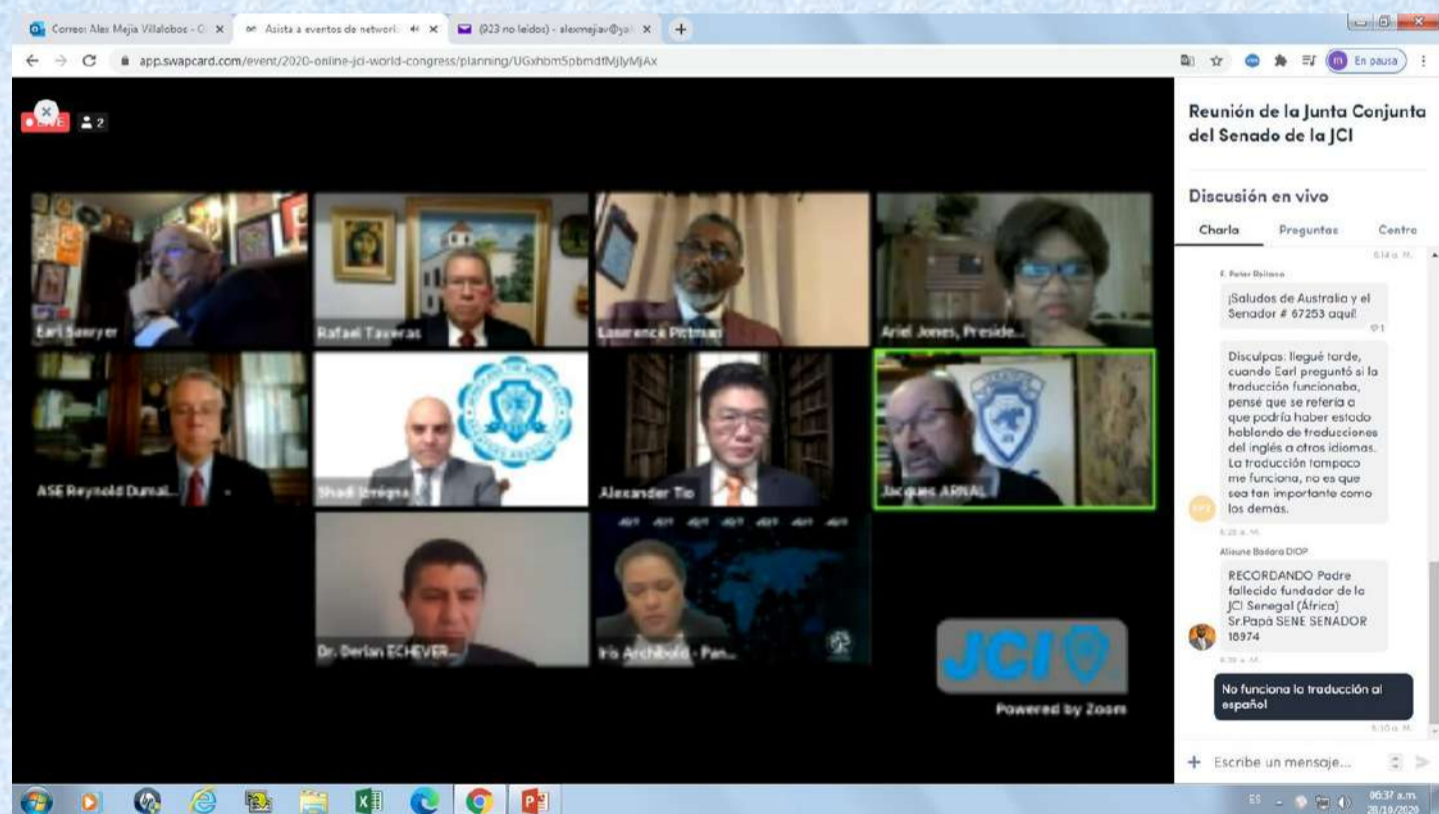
Correo: Alex Mejia Villalobos - O ×
Asista a eventos de network ×
(923 no leídos) - alexmejiav@ya ×
+

app.swapcard.com/event/2020-online-jci-world-congress/planning/UGxhbm5pbmdfMjIyMjAx

En pausa

LIVE 2

Earl Sawyer
Rafael Taveras
Lawrence Pittman
Ariel Jones, Preside...
ASE Reynold Dumai...
Shadi Irmiqna
Alexander Tio
Jacques ARNAL
Dr. Derlan ECHEVER...
Iris Archibold - Pan...

JCI
Powered by Zoom

Reunión de la Junta Conjunta del Senado de la JCI

Discusión en vivo

Charla
Preguntas
Centro

6:14 a. m.

F. Peter Bellano

¡Saludos de Australia y el Senador # 67253 aquí!

1

Disculpas: llegué tarde, cuando Earl preguntó si la traducción funcionaba, pensé que se refería a que podría haber estado hablando de traducciones del inglés a otros idiomas. La traducción tampoco me funciona, no es que sea tan importante como los demás.

6:28 a. m.

Alioune Badara DIOP

RECORDANDO Padre fallecido fundador de la JCI Senegal (África) Sr.Papá SENE SENADOR 18974

6:30 a. m.

No funciona la traducción al español

6:30 a. m.

Escribe un mensaje...

06:37 a.m.
28/10/2020